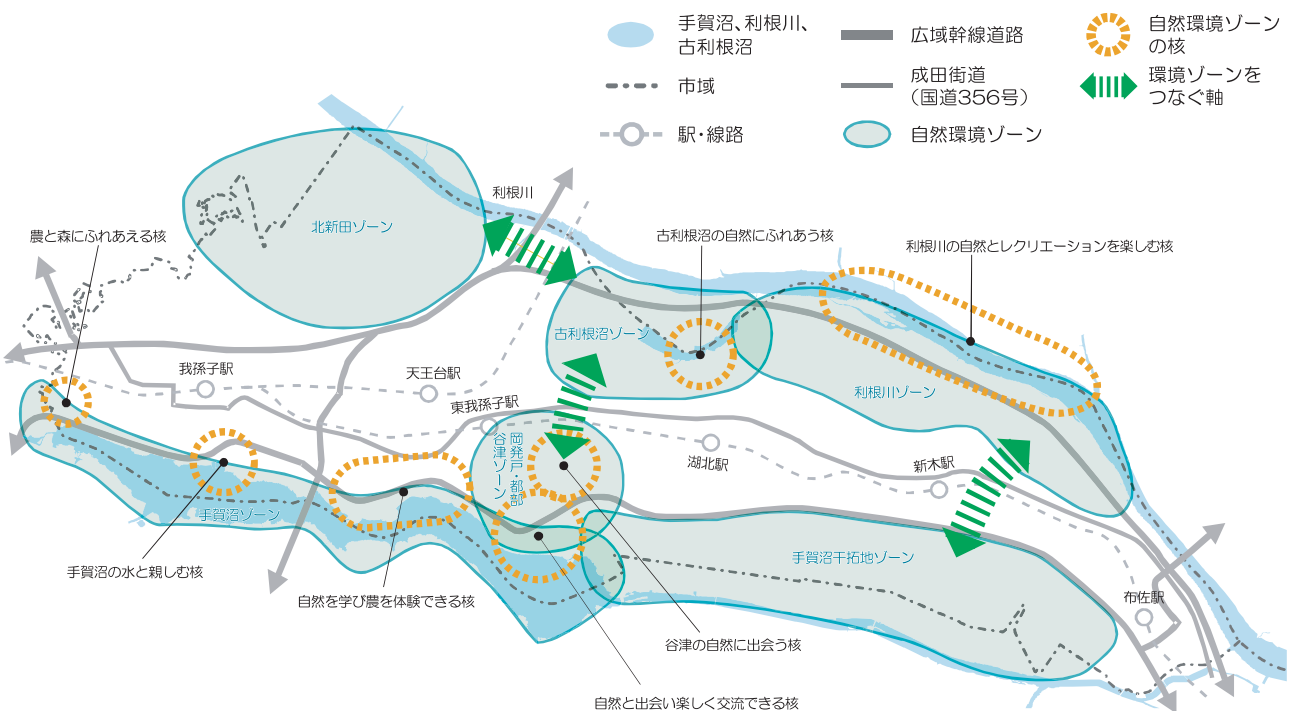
手賀沼、利根川、古利根沼

市域

駅・線路

広域幹線道路

成田街道（国道356号）

自然環境ゾーン

自然環境ゾーンの核

環境ゾーンをつなぐ軸

利根川

北新田ゾーン

農と森にふれあえる核

古利根沼の自然にふれあう核

利根川の自然とレクリエーションを楽しむ核

古利根沼ゾーン

利根川ゾーン

我孫子駅

天王台駅

東我孫子駅

岡発戸・都部谷津ゾーン

湖北駅

新木駅

手賀沼ゾーン

手賀沼干拓地ゾーン

布佐駅

手賀沼の水と親しむ核

自然を学び農を体験できる核

谷津の自然に出会う核

自然と出会い楽しく交流できる核